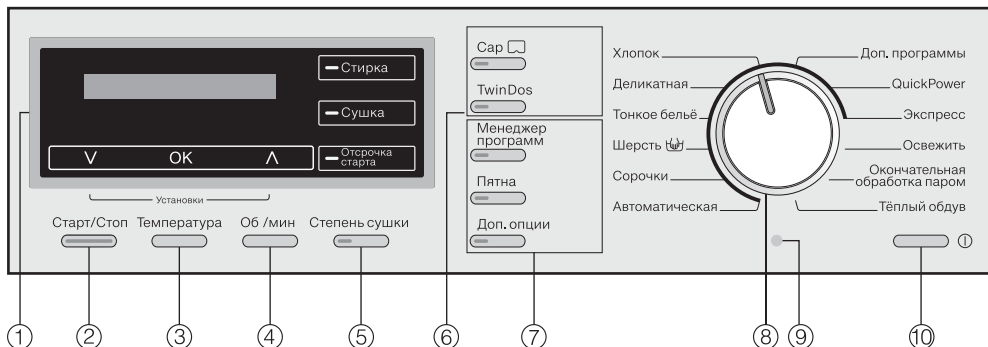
Стирка

Сушка

V OK Λ

Отсрочка старта

Установки

Старт/Стоп Температура Об /мин Степень сушки

Cap

TwinDos

Менеджер программ

Пятна

Доп. опции

Хлопок

Деликатная

Тонкое бельё

Шерсть

Сорочки

Автоматическая

Доп. программы

QuickPower

Экспресс

Освежить

Окончательная обработка паром

Тёплый обдув

①
②
③
④
⑤
⑥
⑦
⑧
⑨
⑩